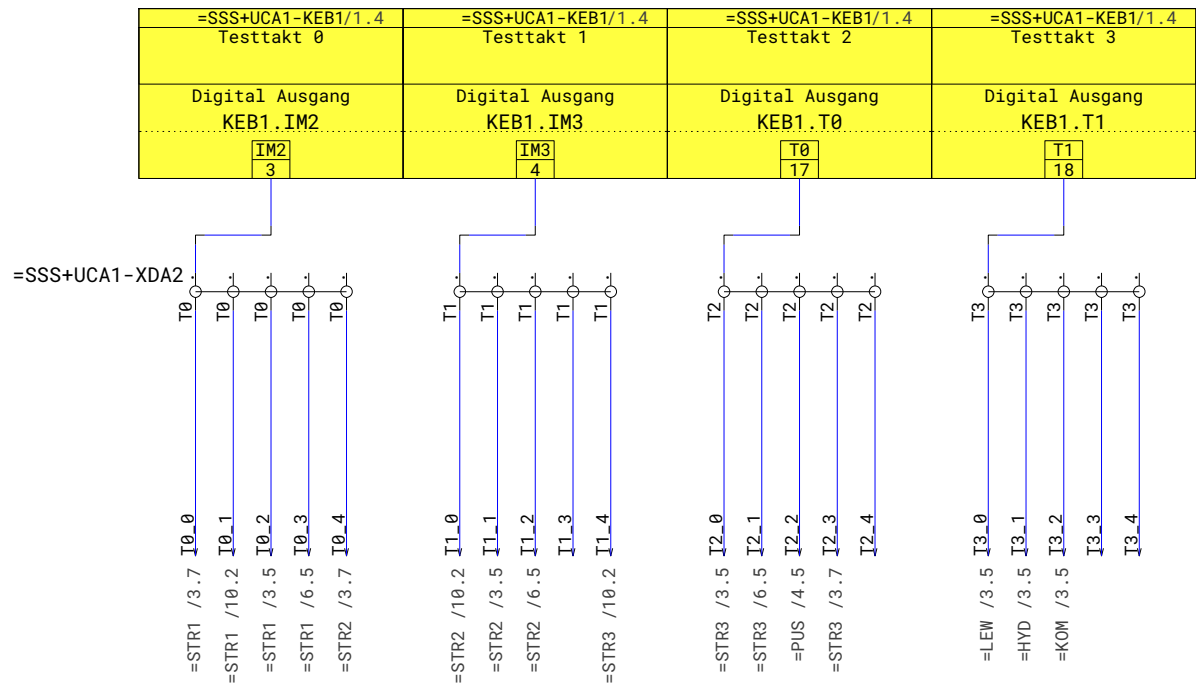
| =SSS+UCA1-KEB1/1.4 Testtakt 0 | =SSS+UCA1-KEB1/1.4 Testtakt 1 | =SSS+UCA1-KEB1/1.4 Testtakt 2 | =SSS+UCA1-KEB1/1.4 Testtakt 3 |
|---|---|---|---|
| Digital Ausgang KEB1.IM2 | Digital Ausgang KEB1.IM3 | Digital Ausgang KEB1.T0 | Digital Ausgang KEB1.T1 |
| IM2 3 | IM3 4 | T0 17 | T1 18 |

=SSS+UCA1-XDA2

T0 T0 T0 T0 T0
T1 T1 T1 T1 T1
T2 T2 T2 T2 T2
T3 T3 T3 T3 T3

I0_0 I0_1 I0_2 I0_3 I0_4
I1_0 I1_1 I1_2 I1_3 I1_4
I2_0 I2_1 I2_2 I2_3 I2_4
I3_0 I3_1 I3_2 I3_3 I3_4

=STR1 /3.7
=STR1 /10.2
=STR1 /3.5
=STR1 /6.5
=STR2 /3.7
=STR2 /10.2
=STR2 /3.5
=STR2 /6.5
=STR3 /10.2
=STR3 /3.5
=STR3 /6.5
=PUS /4.5
=STR3 /3.7
=LEW /3.5
=HYD /3.5
=KOM /3.5